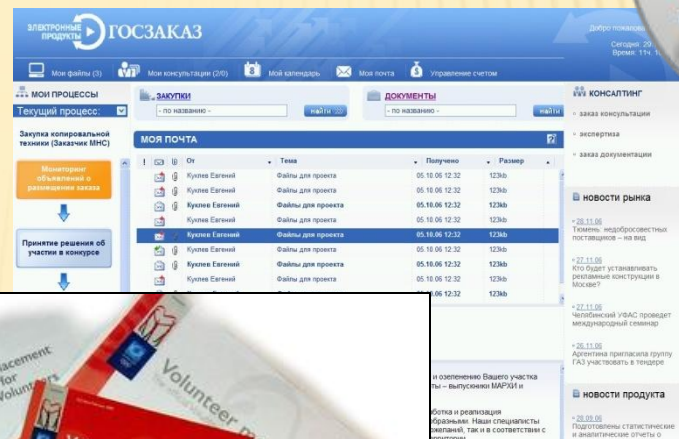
ЭЛЕКТРОННЫЕ ПРОДУКТЫ ГОСЗАКАЗ

Добро пожалов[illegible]
Сегодня: 20
Время: 11ч 1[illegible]

Мои файлы (3) Мои консультации (2/0) Мой календарь Моя почта Управление счетом

МОИ ПРОЦЕССЫ
Текущий процесс:

Закупка копировальной техники (Заказчик МНС)

Мониторинг объявлений о размещении заказа

Принятие решения об участии в конкурсе

ЗАКУПКИ
- по названию -
найти

ДОКУМЕНТЫ
- по названию -
найти

КОНСАЛТИНГ
» заказ консультации
» экспертиза
» заказ документации

МОЯ ПОЧТА

| ! | | | От | Тема | Получено | Размер |
|---|---|---|---|---|---|---|
| | | | Куклев Евгений | Файлы для проекта | 05.10.06 12:32 | 123kb |
| | | | Куклев Евгений | Файлы для проекта | 05.10.06 12:32 | 123kb |
| | | | Куклев Евгений | Файлы для проекта | 05.10.06 12:32 | 123kb |
| | | | Куклев Евгений | Файлы для проекта | 05.10.06 12:32 | 123kb |
| | | | Куклев Евгений | Файлы для проекта | 05.10.06 12:32 | 123kb |
| | | | Куклев Евгений | Файлы для проекта | 05.10.06 12:32 | 123kb |
| | | | Куклев Евгений | Файлы для проекта | 05.10.06 12:32 | 123kb |
| | | | Куклев Евгений | Файлы для проекта | 05.10.06 12:32 | 123kb |
| | | | Куклев Евгений | Файлы для проекта | 05.10.06 12:32 | 123kb |

НОВОСТИ РЫНКА
» 28.11.06 Тюмень: недобросовестных поставщиков – на вид
» 27.11.06 Кто будет устанавливать рекламные конструкции в Москве?
» 27.11.06 Челябинский УФАС проведет международный семинар
» 26.11.06 Аргентина пригласила группу ГАЗ участвовать в тендере

НОВОСТИ ПРОДУКТА
» 28.09.06 Подготовлены статистические и аналитические отчеты о

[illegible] и озеленению Вашего участка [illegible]ты – выпускники МАРХИ и

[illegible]ботка и реализация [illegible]образными. Наши специалисты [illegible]желаний, так и в соответствии с

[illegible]acement for Volunteers
Volunteer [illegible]